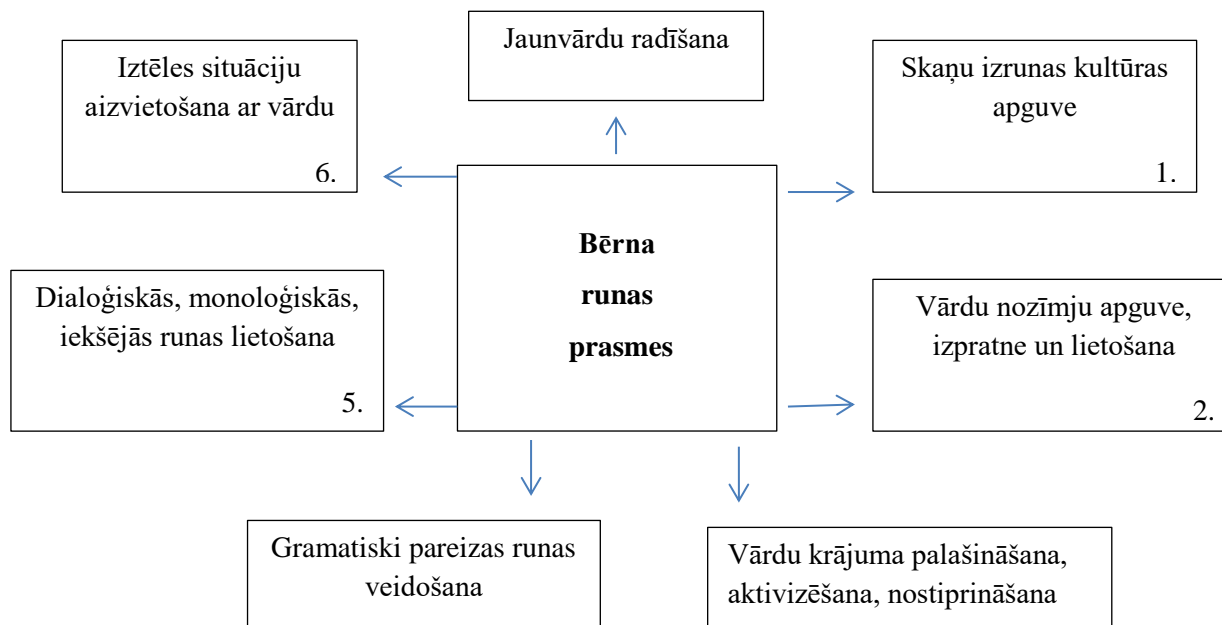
Jaunvārdu radīšana

Iztēles situāciju aizvietošana ar vārdu

6.

Skaņu izrunas kultūras apguve

1.

Bērna runas prasmes

Dialoģiskās, monoloģiskās, iekšējās runas lietošana

5.

Vārdu nozīmju apguve, izpratne un lietošana

2.

Gramatiski pareizas runas veidošana

Vārdu krājuma palašināšana, aktivizēšana, nostiprināšana